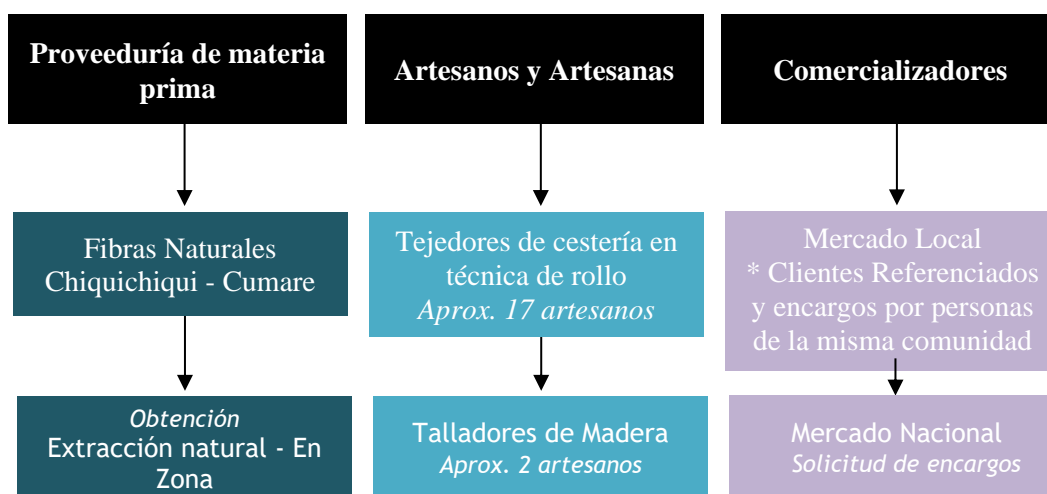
Proveeduría de materia prima

Artesanos y Artesanas

Comercializadores

Fibras Naturales Chiquichiqui - Cumare

Tejedores de cestería en técnica de rollo
*Aprox. 17 artesanos*

Mercado Local
* Clientes Referenciados y encargos por personas de la misma comunidad

*Obtención*
Extracción natural - En Zona

Talladores de Madera
*Aprox. 2 artesanos*

Mercado Nacional
*Solicitud de encargos*